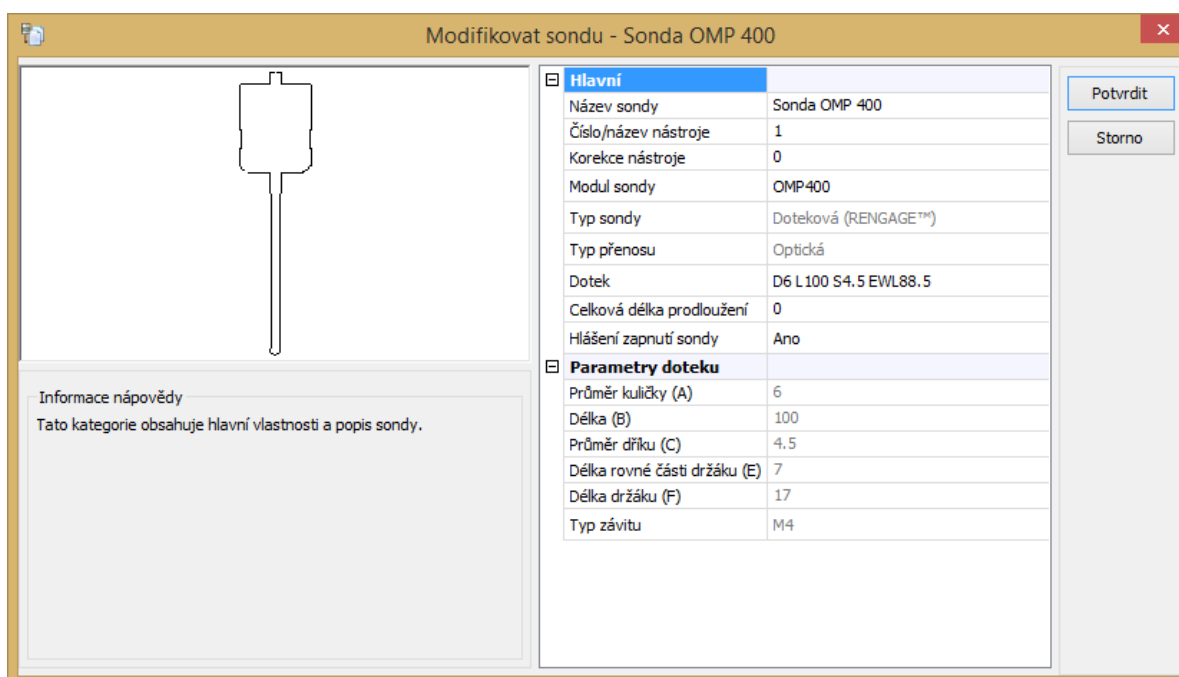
Modifikovat sondu - Sonda OMP 400

×

Potvrdit

Storno

Informace nápovědy

Tato kategorie obsahuje hlavní vlastnosti a popis sondy.

| ⊟ Hlavní | |
|---|---|
| Název sondy | Sonda OMP 400 |
| Číslo/název nástroje | 1 |
| Korekce nástroje | 0 |
| Modul sondy | OMP400 |
| Typ sondy | Doteková (RENGAGE™) |
| Typ přenosu | Optická |
| Dotek | D6 L100 S4.5 EWL88.5 |
| Celková délka prodloužení | 0 |
| Hlášení zapnutí sondy | Ano |
| ⊟ Parametry doteku | |
| Průměr kuličky (A) | 6 |
| Délka (B) | 100 |
| Průměr dříku (C) | 4.5 |
| Délka rovné části držáku (E) | 7 |
| Délka držáku (F) | 17 |
| Typ závitu | M4 |